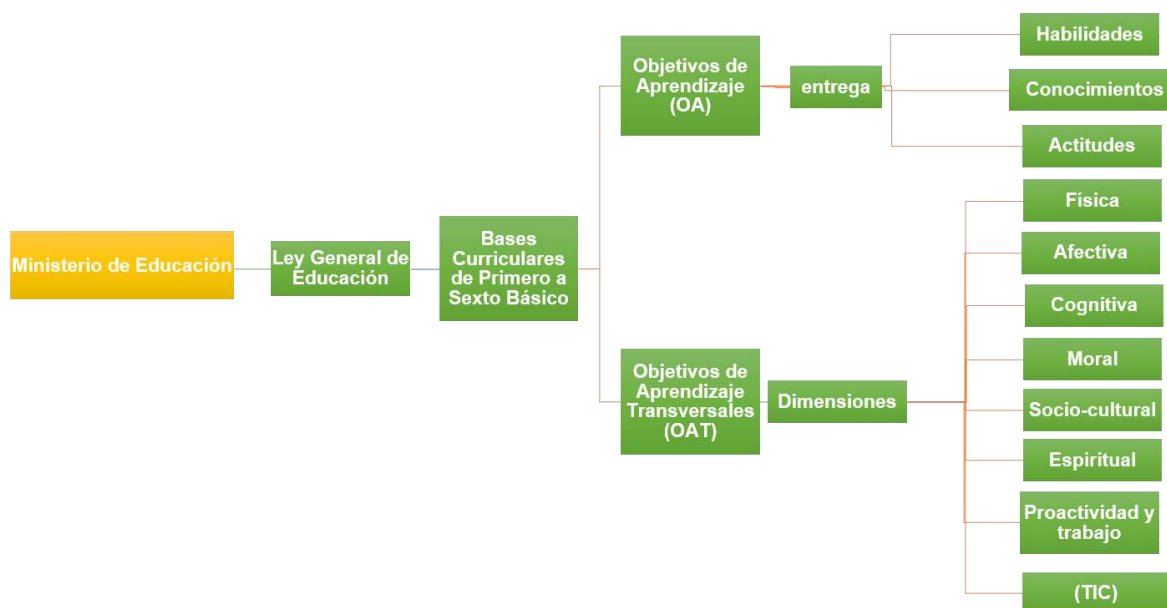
Ministerio de Educación

Ley General de Educación

Bases Curriculares de Primero a Sexto Básico

Objetivos de Aprendizaje (OA)

entrega

Habilidades

Conocimientos

Actitudes

Objetivos de Aprendizaje Transversales (OAT)

Dimensiones

Física

Afectiva

Cognitiva

Moral

Socio-cultural

Espiritual

Proactividad y trabajo

(TIC)